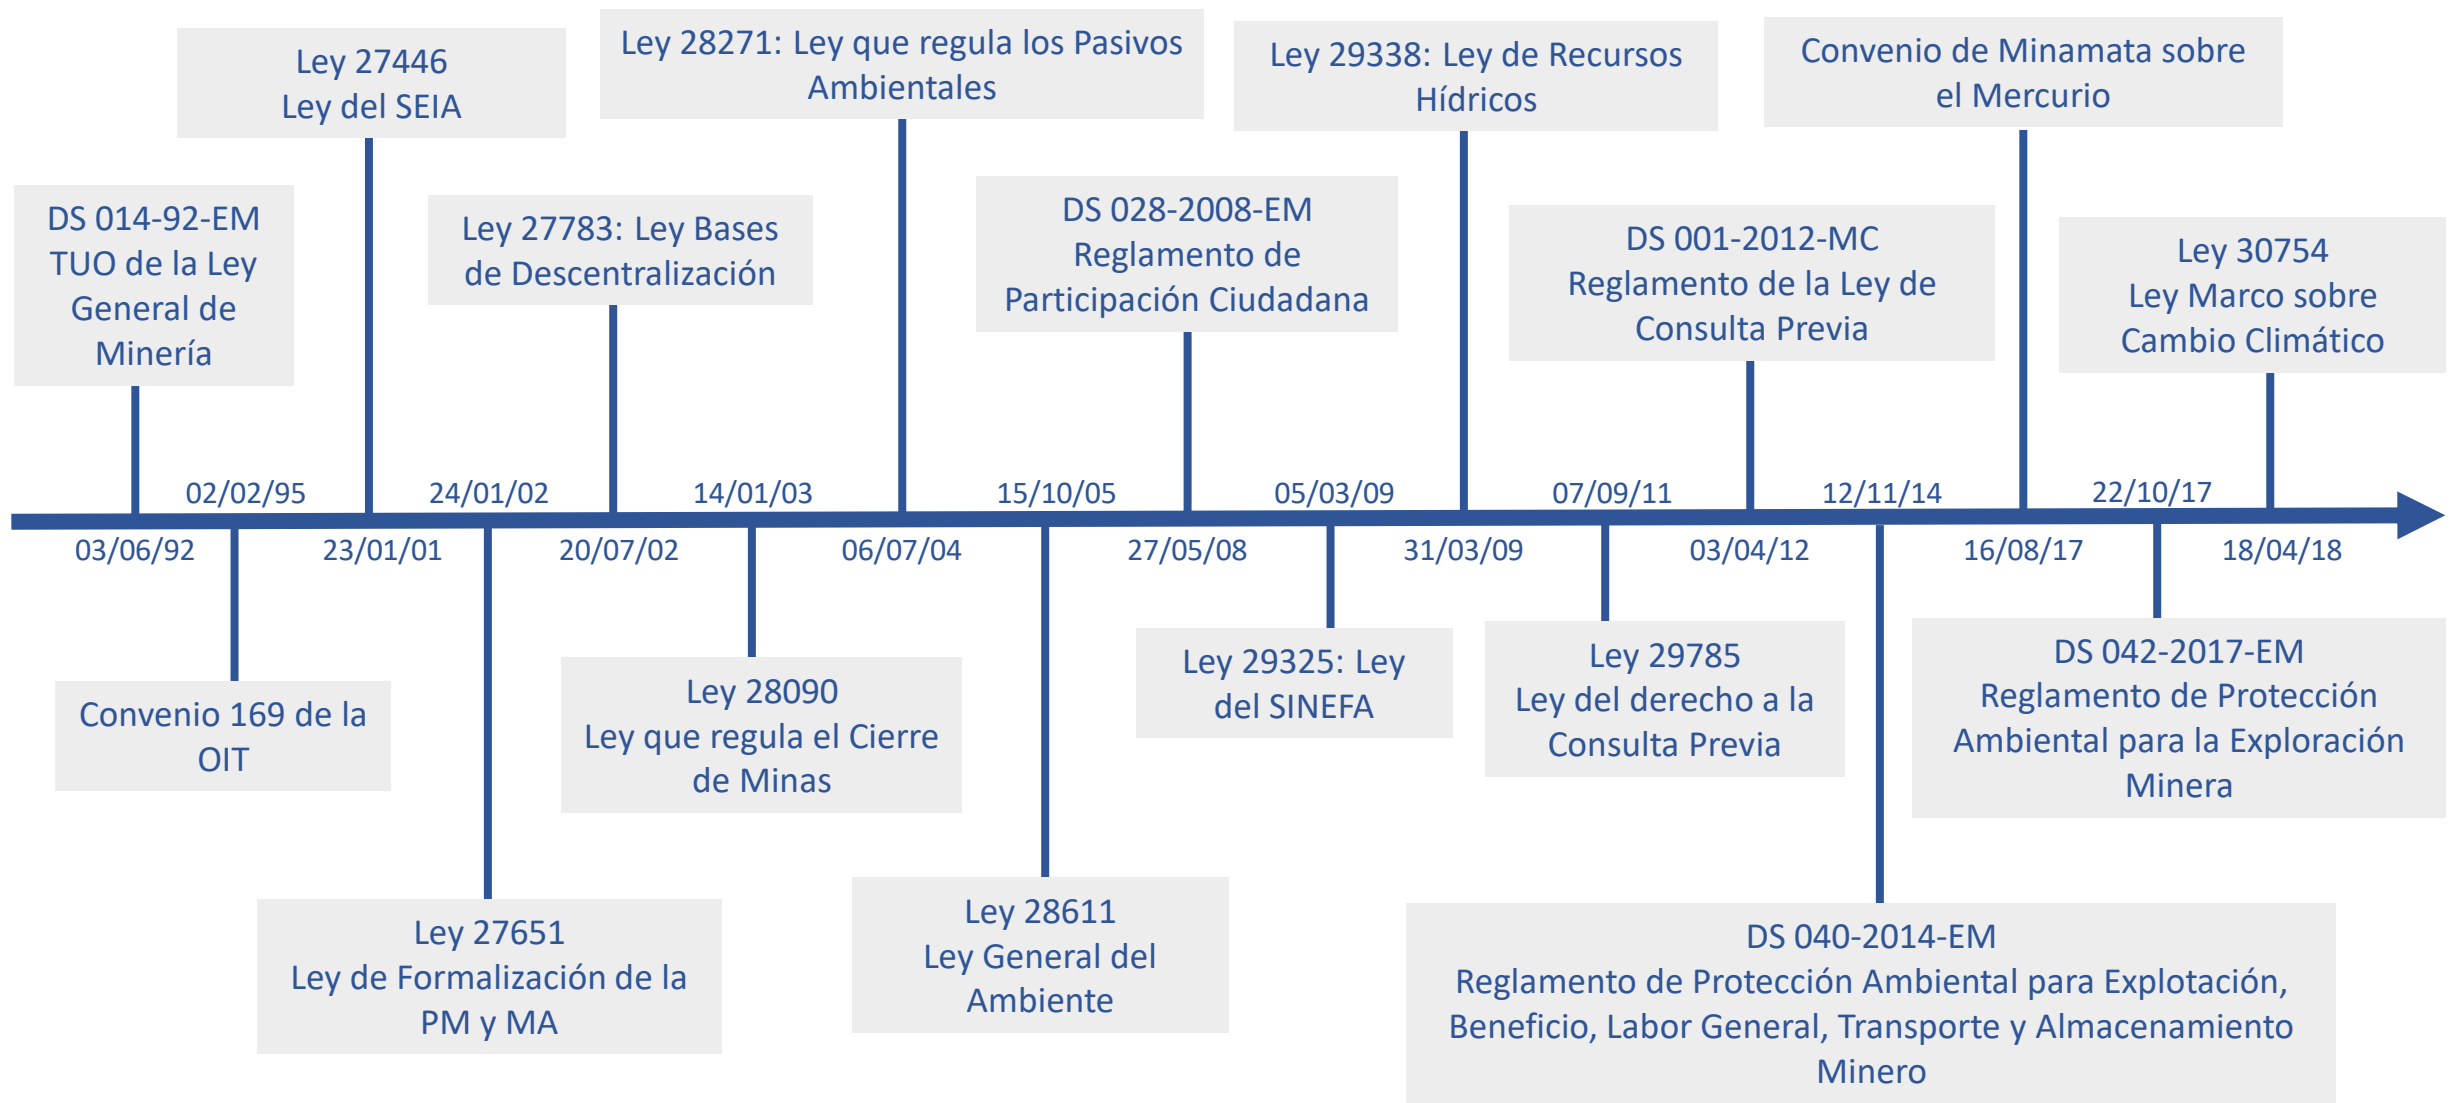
DS 014-92-EM
TUO de la Ley General de Minería

03/06/92

Convenio 169 de la OIT

02/02/95

Ley 27446
Ley del SEIA

23/01/01

Ley 27651
Ley de Formalización de la PM y MA

24/01/02

Ley 27783: Ley Bases de Descentralización

20/07/02

Ley 28090
Ley que regula el Cierre de Minas

14/01/03

Ley 28271: Ley que regula los Pasivos Ambientales

06/07/04

Ley 28611
Ley General del Ambiente

15/10/05

DS 028-2008-EM
Reglamento de Participación Ciudadana

27/05/08

Ley 29325: Ley del SINEFA

05/03/09

Ley 29338: Ley de Recursos Hídricos

31/03/09

Ley 29785
Ley del derecho a la Consulta Previa

07/09/11

DS 001-2012-MC
Reglamento de la Ley de Consulta Previa

03/04/12

DS 040-2014-EM
Reglamento de Protección Ambiental para Explotación, Beneficio, Labor General, Transporte y Almacenamiento Minero

12/11/14

Convenio de Minamata sobre el Mercurio

16/08/17

DS 042-2017-EM
Reglamento de Protección Ambiental para la Exploración Minera

22/10/17

Ley 30754
Ley Marco sobre Cambio Climático

18/04/18